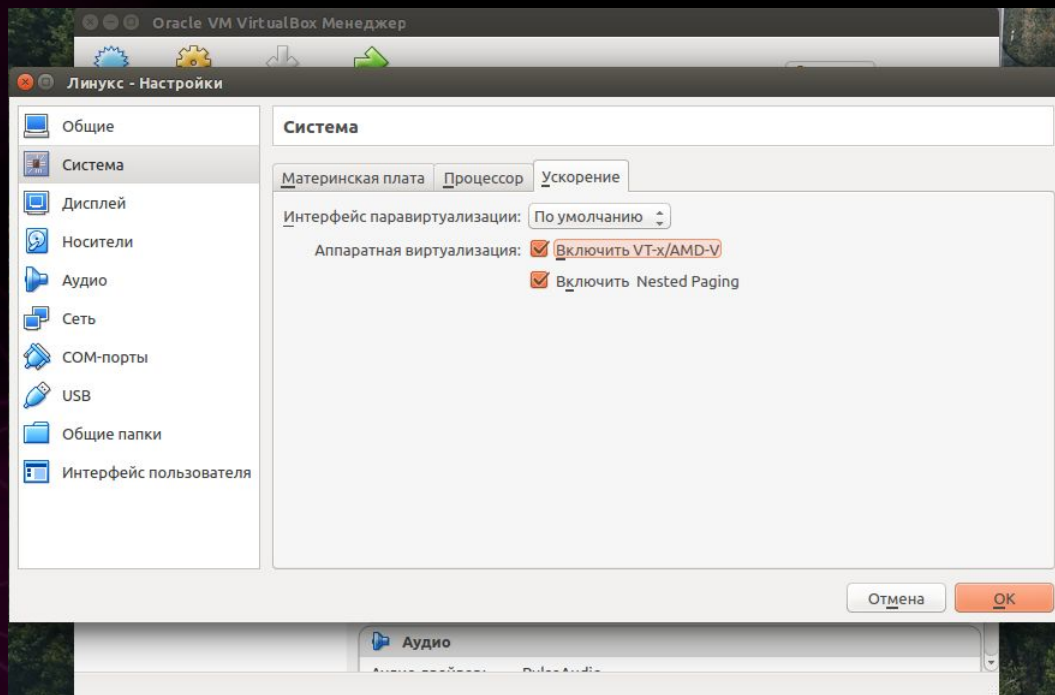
Oracle VM VirtualBox Менеджер

Линукс - Настройки

Общие
Система
Дисплей
Носители
Аудио
Сеть
COM-порты
USB
Общие папки
Интерфейс пользователя

Система

Материнская плата | Процессор | Ускорение

Интерфейс паравиртуализации: По умолчанию

Аппаратная виртуализация: Включить VT-x/AMD-V

Включить Nested Paging

Отмена OK

Аудио

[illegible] PulseAudio